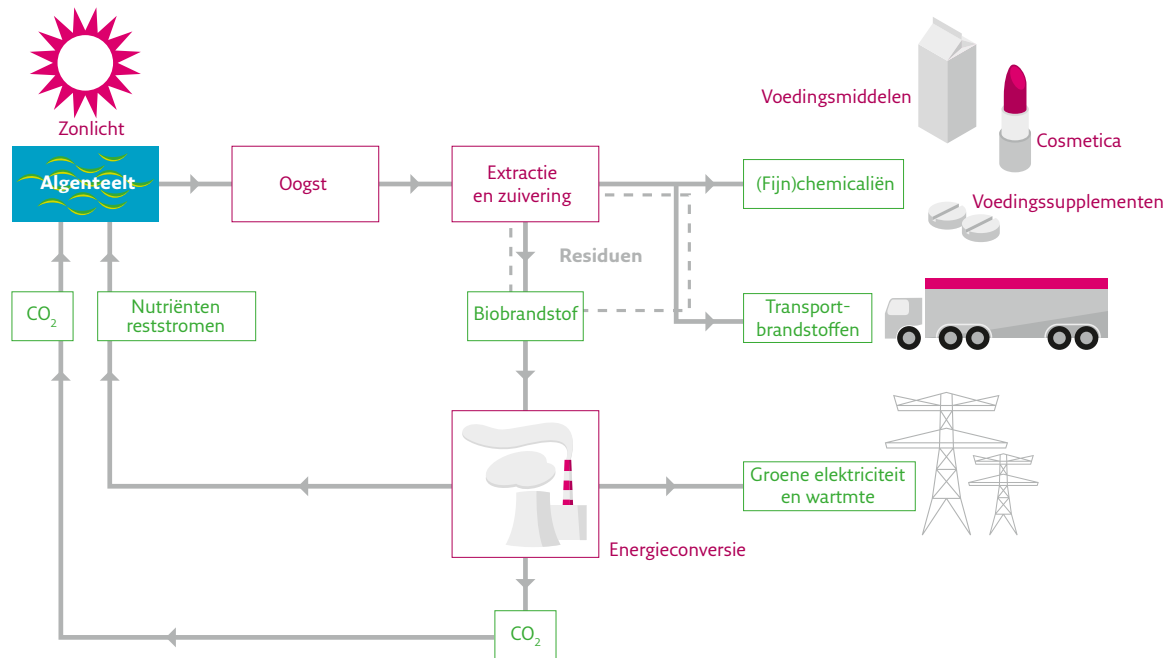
Zonlicht

Algenteelt

Oogst

Extractie en zuivering

(Fijn)chemicaliën

Voedingsmiddelen

Cosmetica

Voedingssupplementen

Residuen

$CO_2$

Nutriënten reststromen

Biobrandstof

Transportbrandstoffen

Groene elektriciteit en wartmte

Energieconversie

$CO_2$